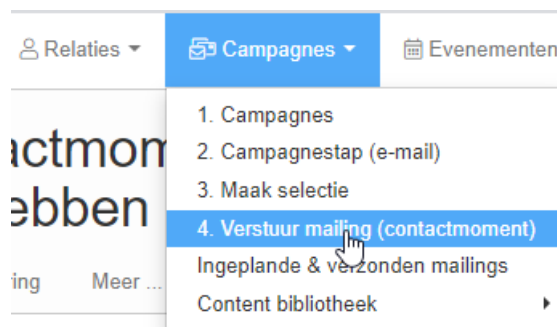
Relaties ▾ Campagnes ▾ Evenementen

ctmom
ebben

ring Meer ...

1. Campagnes
2. Campagnestap (e-mail)
3. Maak selectie
4. Verstuur mailing (contactmoment)
Ingeplande & verzonden mailings
Content bibliotheek